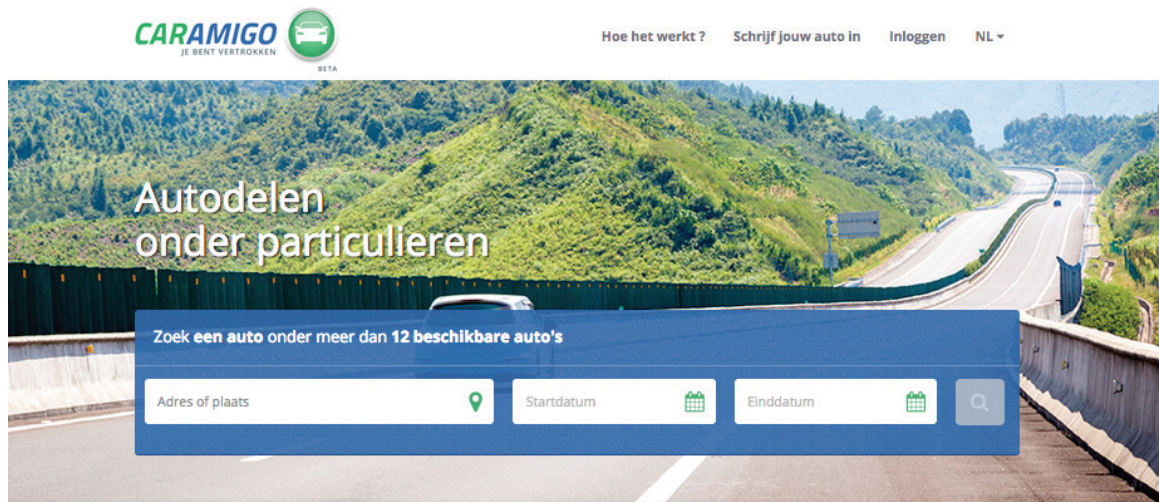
CARAMIGO
JE BENT VERTROKKEN
BETA

Hoe het werkt ? Schrijf jouw auto in Inloggen NL

Autodelen onder particulieren

Zoek een auto onder meer dan 12 beschikbare auto's

Adres of plaats

Startdatum

Einddatum